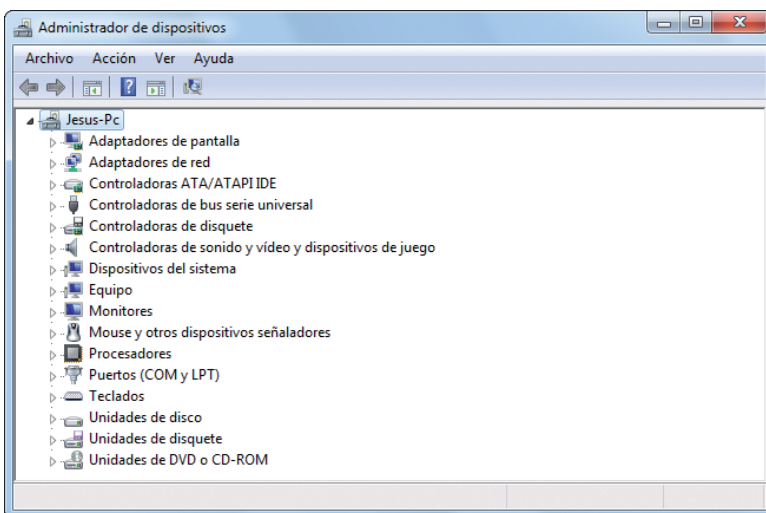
Administrador de dispositivos

Archivo Acción Ver Ayuda

Jesus-Pc
Adaptadores de pantalla
Adaptadores de red
Controladoras ATA/ATAPI IDE
Controladoras de bus serie universal
Controladoras de disquete
Controladoras de sonido y vídeo y dispositivos de juego
Dispositivos del sistema
Equipo
Monitores
Mouse y otros dispositivos señaladores
Procesadores
Puertos (COM y LPT)
Teclados
Unidades de disco
Unidades de disquete
Unidades de DVD o CD-ROM